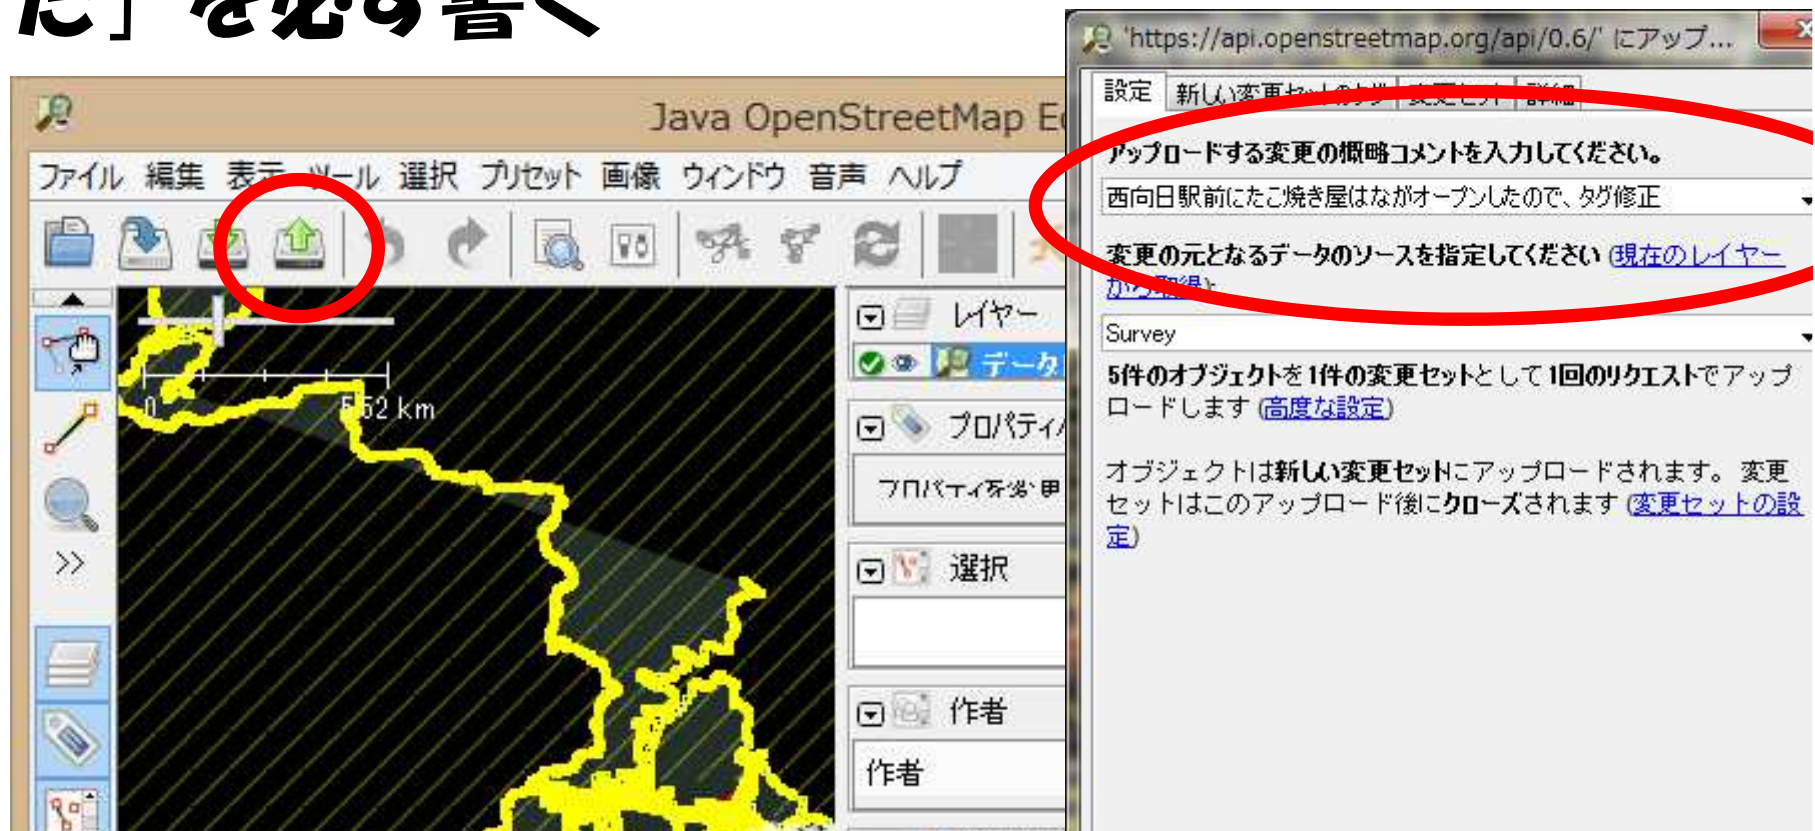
た」を必ず書く

Java OpenStreetMap E

ファイル 編集 表示 ツール 選択 プリセット 画像 ウィンドウ 音声 ヘルプ

0 5.52 km

レイヤー

データ

プロパティ

プロパティ/所属

選択

作者

作者

'https://api.openstreetmap.org/api/0.6/' にアップ...

設定 新しい変更セットのタグ 変更セット 詳細

アップロードする変更の概略コメントを入力してください。

西向日駅前にたこ焼き屋はながオープンしたので、タグ修正

変更の元となるデータのソースを指定してください (現在のレイヤーから取得)

Survey

5件のオブジェクトを1件の変更セットとして1回のリクエストでアップロードします (高度な設定)

オブジェクトは新しい変更セットにアップロードされます。変更セットはこのアップロード後にクローズされます (変更セットの設定)